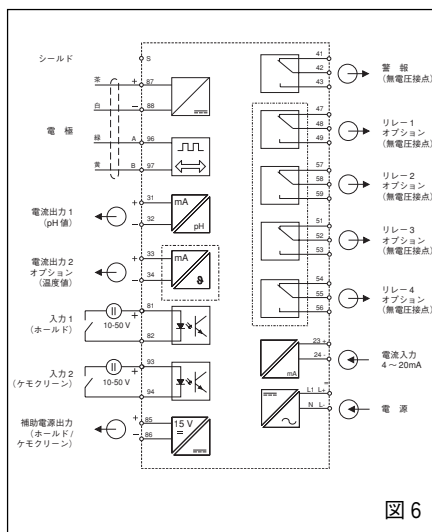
シールド

S

茶 + 87

白 − 88

電 極

緑 A 96

黄 B 97

電流出力 1 (pH 値)

+ 31

− 32

mA

pH

電流出力 2 オプション (温度値)

+ 33

− 34

mA

ϑ

入力 1 (ホールド)

10-50 V

+ 81

− 82

入力 2 (ケモクリーン)

10-50 V

+ 93

− 94

補助電源出力 (ホールド / ケモクリーン)

+ 85

− 86

15 V =

41

42

43

警 報 (無電圧接点)

47

48

49

リレー 1 オプション (無電圧接点)

57

58

59

リレー 2 オプション (無電圧接点)

51

52

53

リレー 3 オプション (無電圧接点)

54

55

56

リレー 4 オプション (無電圧接点)

+ 23

− 24

mA

電流入力 4 〜 20mA

L1 L+

N L−

電 源

図 6